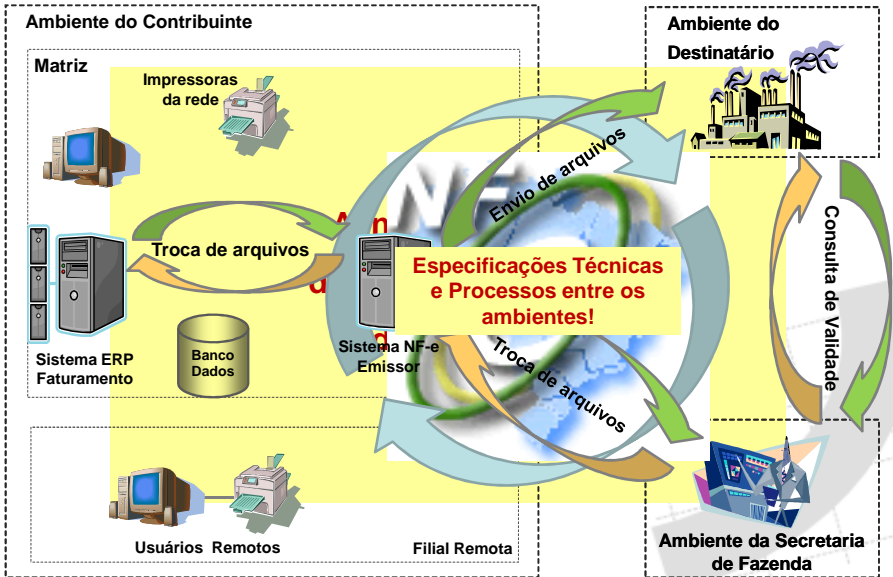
Ambiente do Contribuinte

Matriz

Impressoras da rede

Troca de arquivos

Sistema ERP Faturamento

Banco Dados

Sistema NF-e Emissor

Envio de arquivos

Especificações Técnicas e Processos entre os ambientes!

Troca de arquivos

Ambiente do Destinatário

Consulta de Validade

Usuários Remotos

Filial Remota

Ambiente da Secretaria de Fazenda